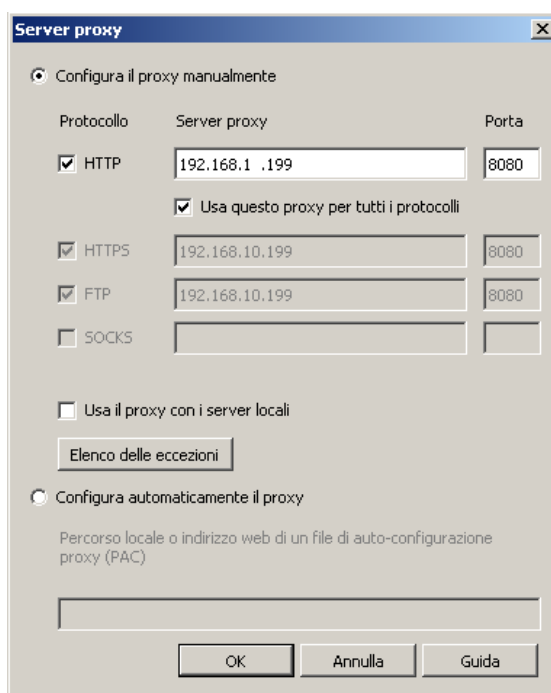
Server proxy

Configura il proxy manualmente

| Protocollo | Server proxy | Porta |
|---|---|---|
| HTTP | 192.168.1 .199 | 8080 |
| | Usa questo proxy per tutti i protocolli | |
| HTTPS | 192.168.10.199 | 8080 |
| FTP | 192.168.10.199 | 8080 |
| SOCKS | | |

Usa il proxy con i server locali

Elenco delle eccezioni

Configura automaticamente il proxy

Percorso locale o indirizzo web di un file di auto-configurazione proxy (PAC)

OK Annulla Guida